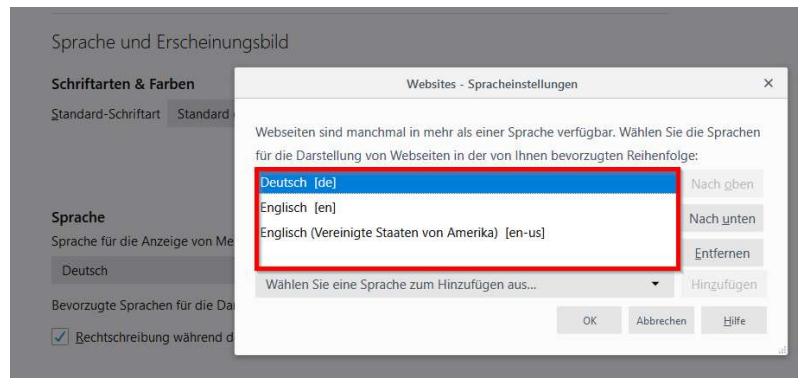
Sprache und Erscheinungsbild

Schriftarten & Farben

Standard-Schriftart Standard

Sprache

Sprache für die Anzeige von Me

Deutsch

Bevorzugte Sprachen für die Da

Rechtschreibung während d

Websites - Spracheinstellungen

×

Webseiten sind manchmal in mehr als einer Sprache verfügbar. Wählen Sie die Sprachen für die Darstellung von Webseiten in der von Ihnen bevorzugten Reihenfolge:

Deutsch [de]

Englisch [en]

Englisch (Vereinigte Staaten von Amerika) [en-us]

Nach oben

Nach unten

Entfernen

Wählen Sie eine Sprache zum Hinzufügen aus...

Hinzufügen

OK

Abbrechen

Hilfe